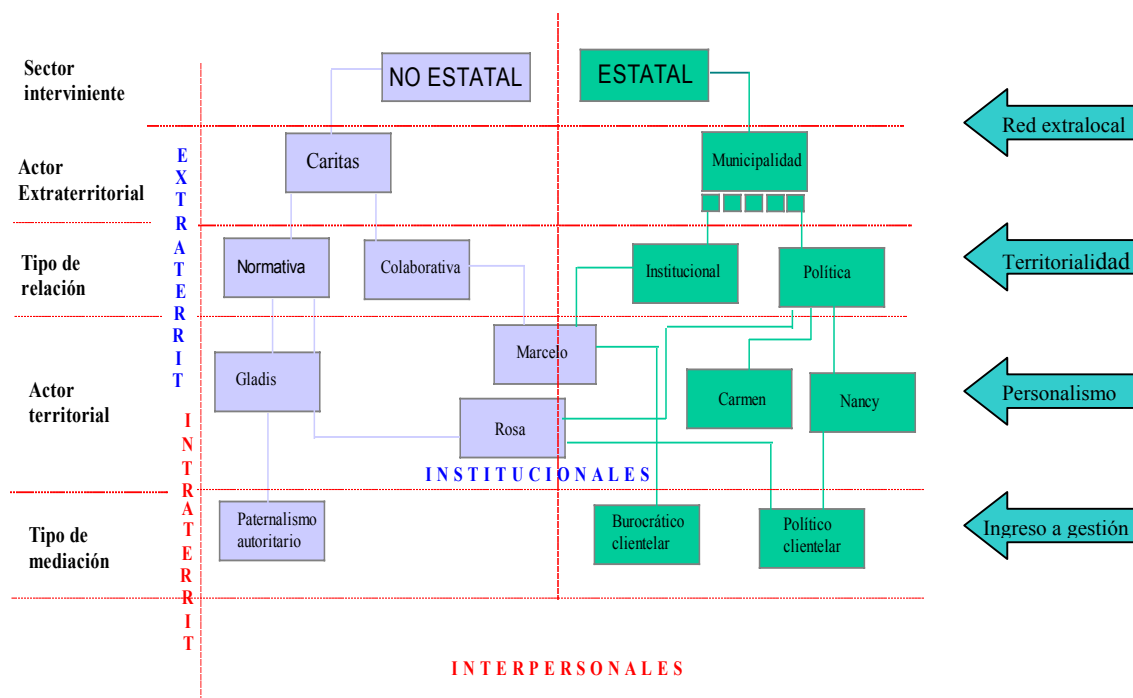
Sector interviniente

NO ESTATAL

ESTATAL

Red extralocal

Actor Extraterritorial

EXTRATERRIT

Caritas

Municipalidad

Tipo de relación

Normativa

Colaborativa

Institucional

Política

Territorialidad

Marcelo

Actor territorial

Gladis

Carmen

Nancy

Personalismo

INTRATERRIT

Rosa

INSTITUCIONALES

Tipo de mediación

Paternalismo autoritario

Burocrático clientelar

Político clientelar

Ingreso a gestión

INTERPERSONALES